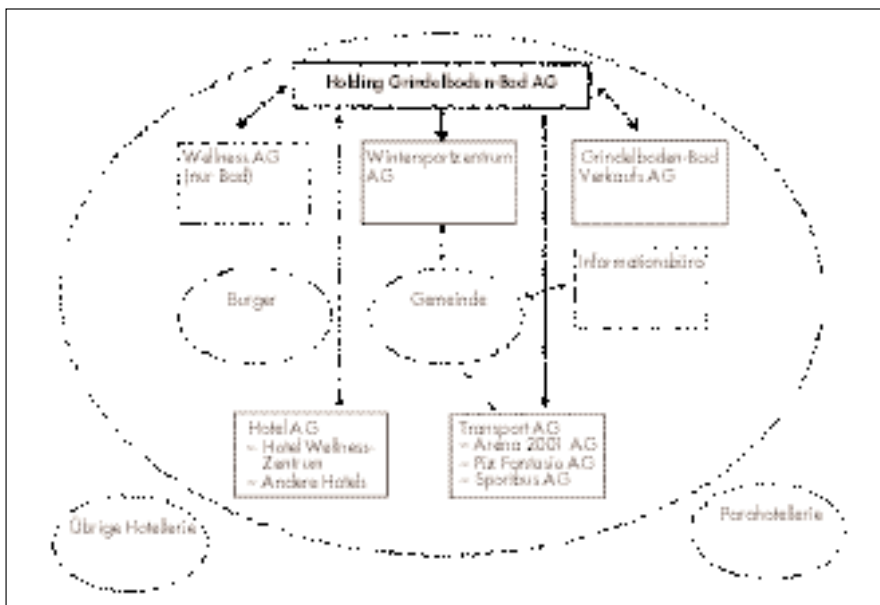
Holding Grindelboden-Bad AG

Wellness AG (mit Bad)

Wintersportzentrum AG

Grindelboden-Bad Verkaufs AG

Informationsbüro

Burger

Gemeinde

Hotel AG
– Hotel Wellness-Zentrum
– Andere Hotels

Transport AG
– Arena 2001 AG
– Piz Fantasia AG
– Sportbus AG

Übrige Hotellerie

Parahotellerie